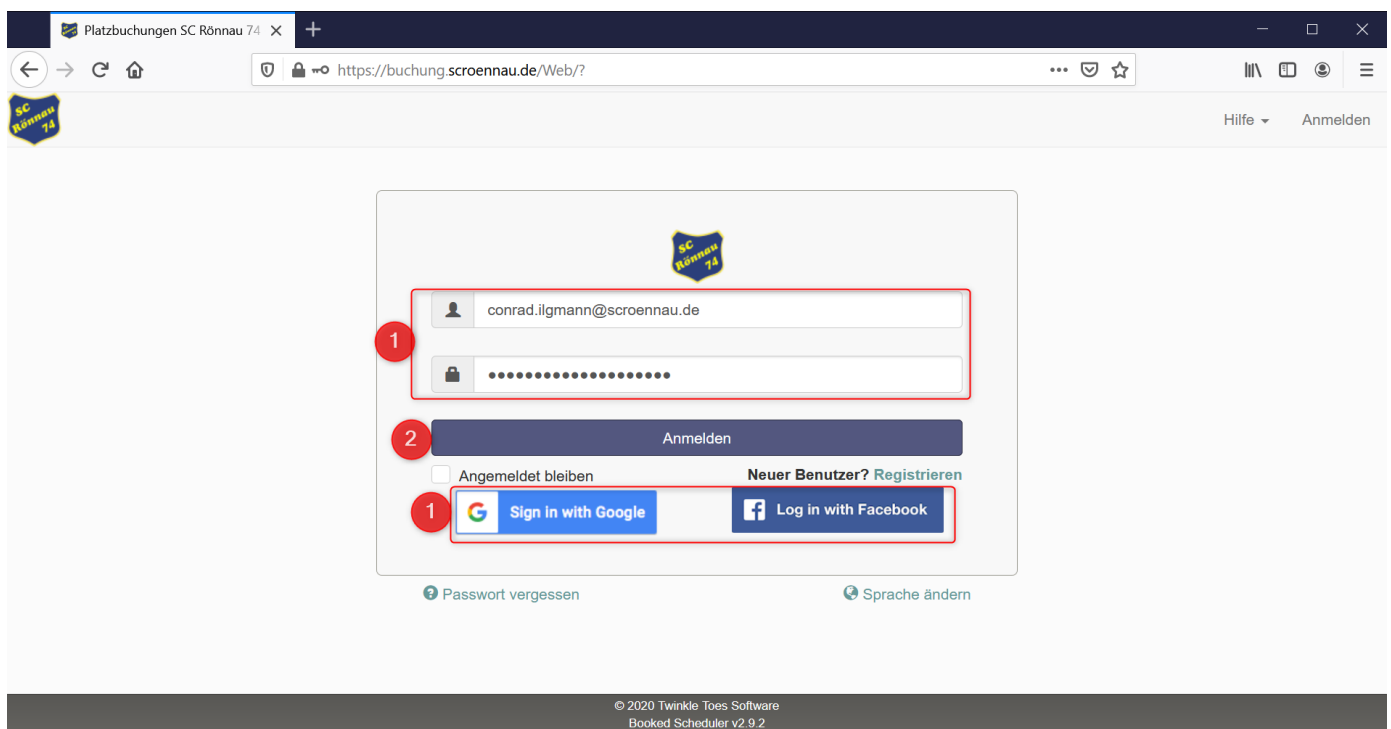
Platzbuchungen SC Rönnau 74

https://buchung.scroennau.de/Web/?

SC Rönnau 74

Hilfe

Anmelden

SC Rönnau 74

conrad.ilgmann@scroennau.de

••••••••••••••••••••

1

2

Anmelden

Angemeldet bleiben

Neuer Benutzer? Registrieren

1

Sign in with Google

Log in with Facebook

Passwort vergessen

Sprache ändern

© 2020 Twinkle Toes Software
Booked Scheduler v2.9.2